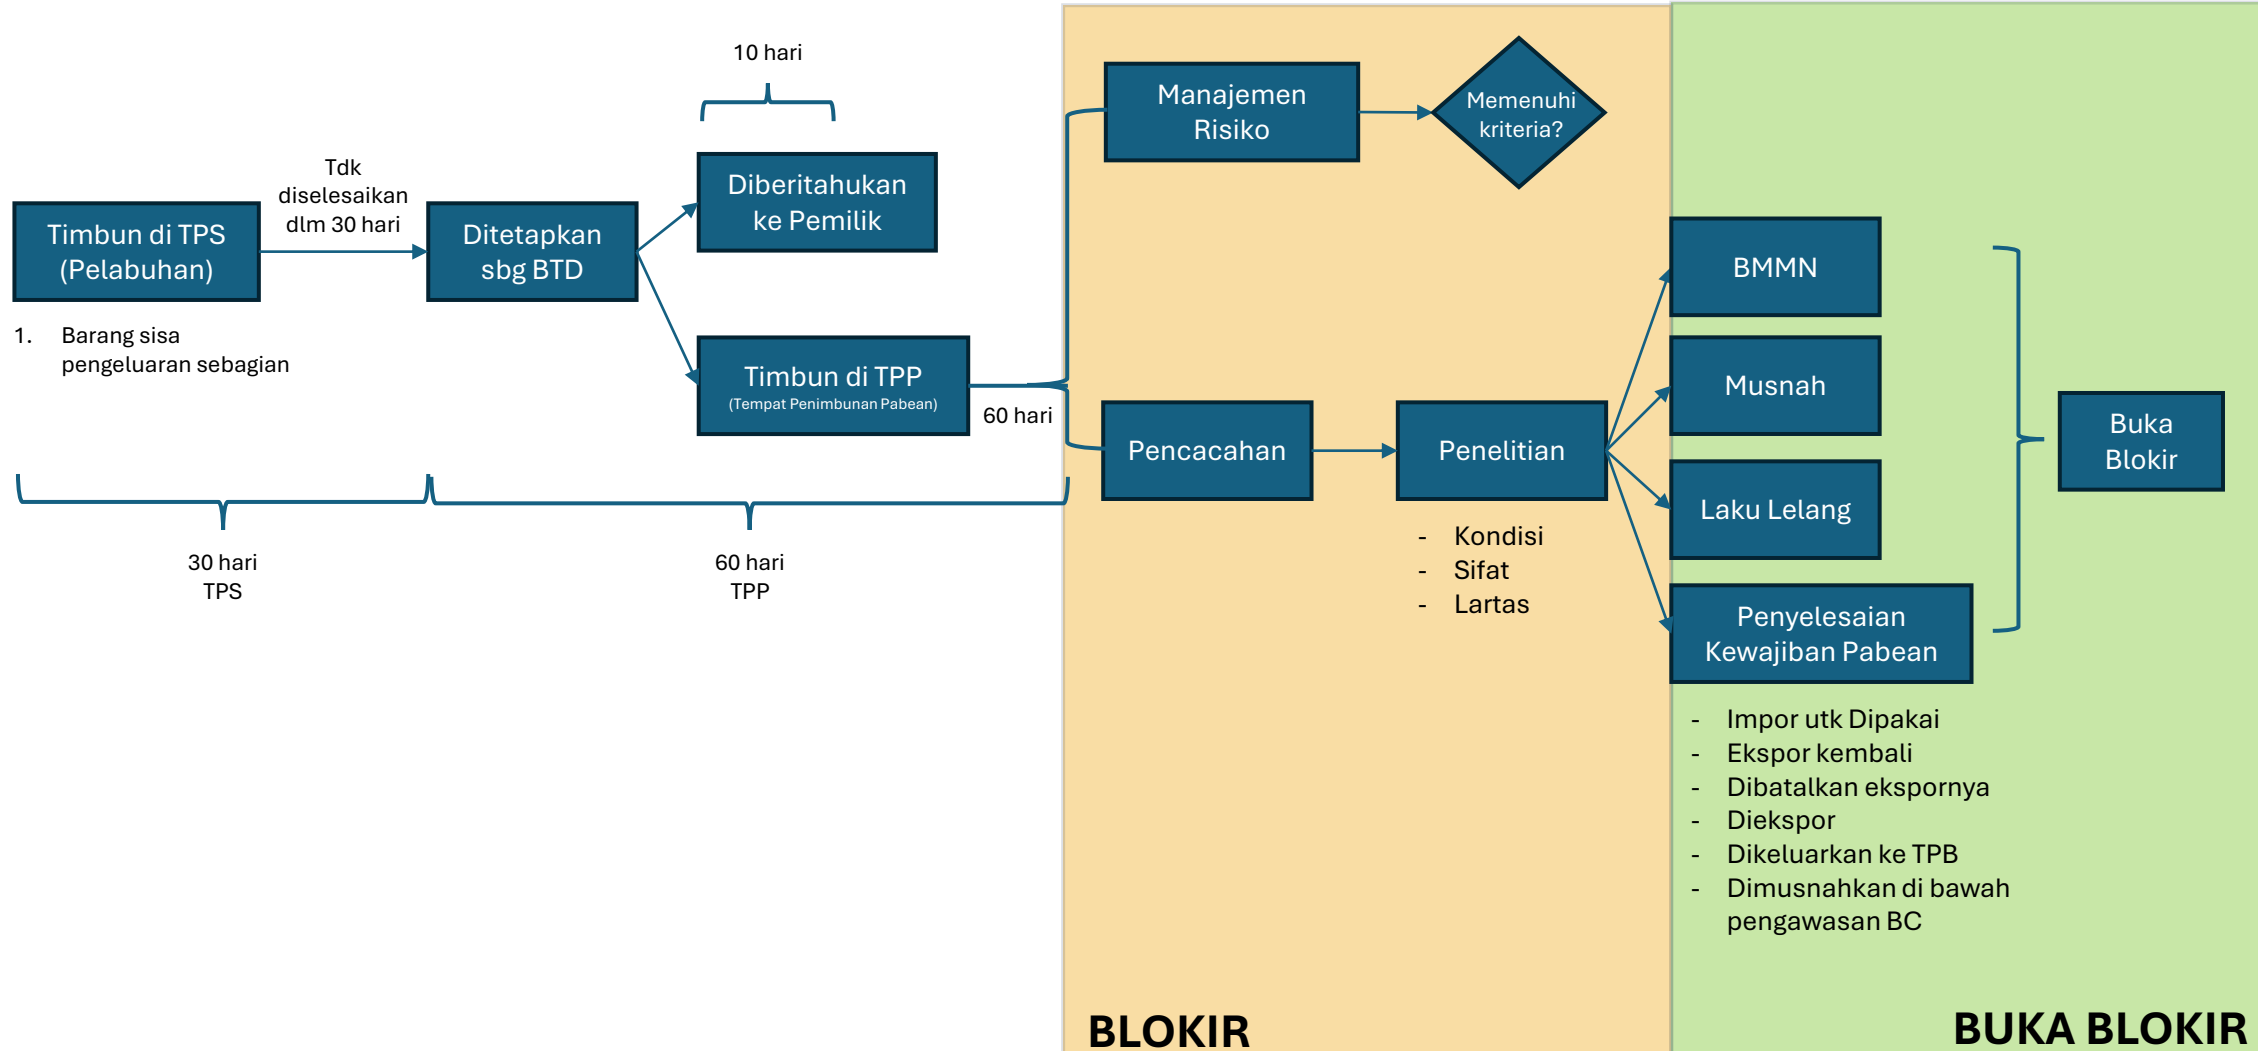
10 hari

Tdk diselesaikan dlm 30 hari

Timbun di TPS (Pelabuhan)

Ditetapkan sbg BTD

Diberitahukan ke Pemilik

Timbun di TPP
(Tempat Penimbunan Pabean)

1. Barang sisa pengeluaran sebagian

60 hari

30 hari TPS

60 hari TPP

Manajemen Risiko

Memenuhi kriteria?

Pencacahan

Penelitian

- Kondisi
- Sifat
- Lartas

BMMN

Musnah

Laku Lelang

Penyelesaian Kewajiban Pabean

Buka Blokir

- Impor utk Dipakai
- Ekspor kembali
- Dibatalkan ekspornya
- Diekspor
- Dikeluarkan ke TPB
- Dimusnahkan di bawah pengawasan BC

BLOKIR

BUKA BLOKIR